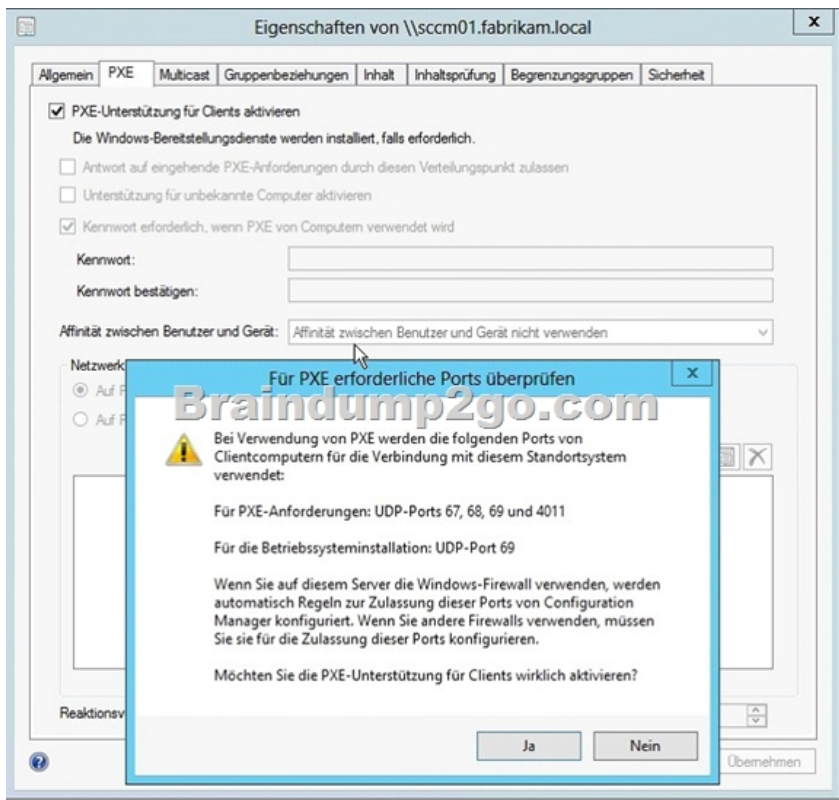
Eigenschaften von \\sccm01.fabrikam.local

Allgemein | PXE | Multicast | Gruppenbeziehungen | Inhalt | Inhaltsprüfung | Begrenzungsgruppen | Sicherheit

PXE-Unterstützung für Clients aktivieren

Die Windows-Bereitstellungsdienste werden installiert, falls erforderlich.

Antwort auf eingehende PXE-Anforderungen durch diesen Verteilungspunkt zulassen

Unterstützung für unbekannte Computer aktivieren

Kennwort erforderlich, wenn PXE von Computern verwendet wird

Kennwort:

Kennwort bestätigen:

Affinität zwischen Benutzer und Gerät: Affinität zwischen Benutzer und Gerät nicht verwenden

Netzwerk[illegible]

Auf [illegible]

Auf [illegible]

Reaktionsv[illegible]

Übernehmen

Für PXE erforderliche Ports überprüfen

Braindump2go.com

Bei Verwendung von PXE werden die folgenden Ports von Clientcomputern für die Verbindung mit diesem Standortsystem verwendet:

Für PXE-Anforderungen: UDP-Ports 67, 68, 69 und 4011

Für die Betriebssysteminstallation: UDP-Port 69

Wenn Sie auf diesem Server die Windows-Firewall verwenden, werden automatisch Regeln zur Zulassung dieser Ports von Configuration Manager konfiguriert. Wenn Sie andere Firewalls verwenden, müssen Sie sie für die Zulassung dieser Ports konfigurieren.

Möchten Sie die PXE-Unterstützung für Clients wirklich aktivieren?

Ja

Nein